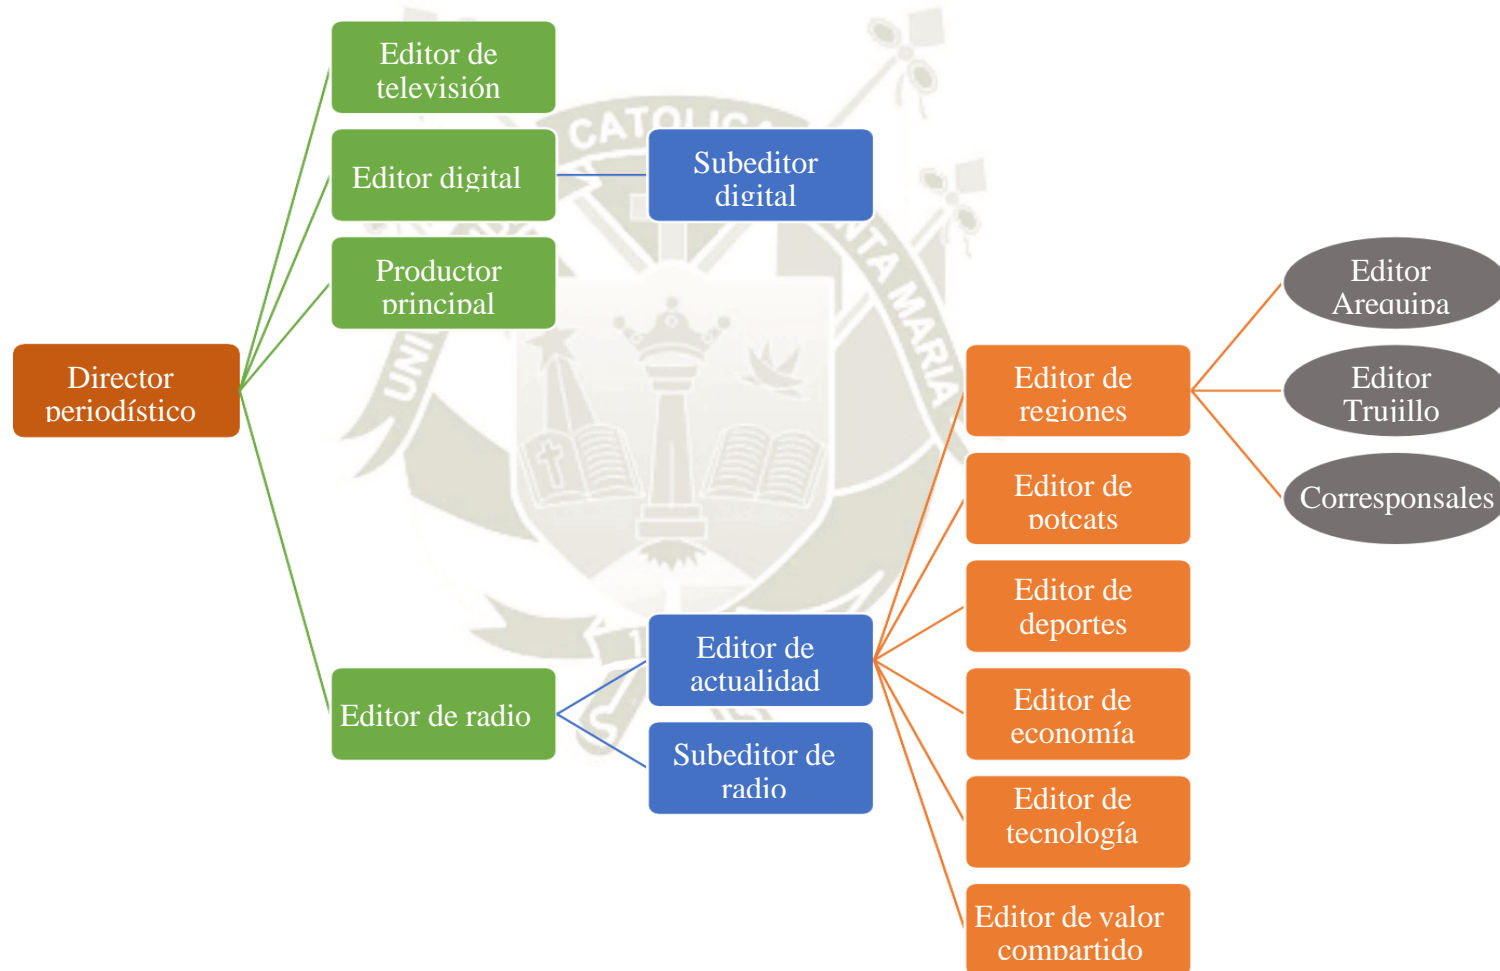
Director periodístico

Editor de televisión

Editor digital

Subeditor digital

Productor principal

Editor de radio

Editor de actualidad

Subeditor de radio

Editor de regiones

Editor de potcats

Editor de deportes

Editor de economía

Editor de tecnología

Editor de valor compartido

Editor Arequipa

Editor Trujillo

Corresponsales

UNIVERSIDAD CATÓLICA DE SANTA MARÍA